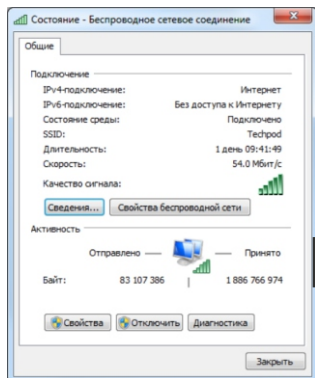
Состояние - Беспроводное сетевое соединение

Общие

Подключение

| | |
|---|---|
| IPv4-подключение: | Интернет |
| IPv6-подключение: | Без доступа к Интернету |
| Состояние среды: | Подключено |
| SSID: | Techpod |
| Длительность: | 1 день 09:41:49 |
| Скорость: | 54.0 Мбит/с |

Качество сигнала:

Сведения... Свойства беспроводной сети

Активность

Отправлено — — Принято

Байт: 83 107 386 | 1 886 766 974

Свойства Отключить Диагностика

Закрыть